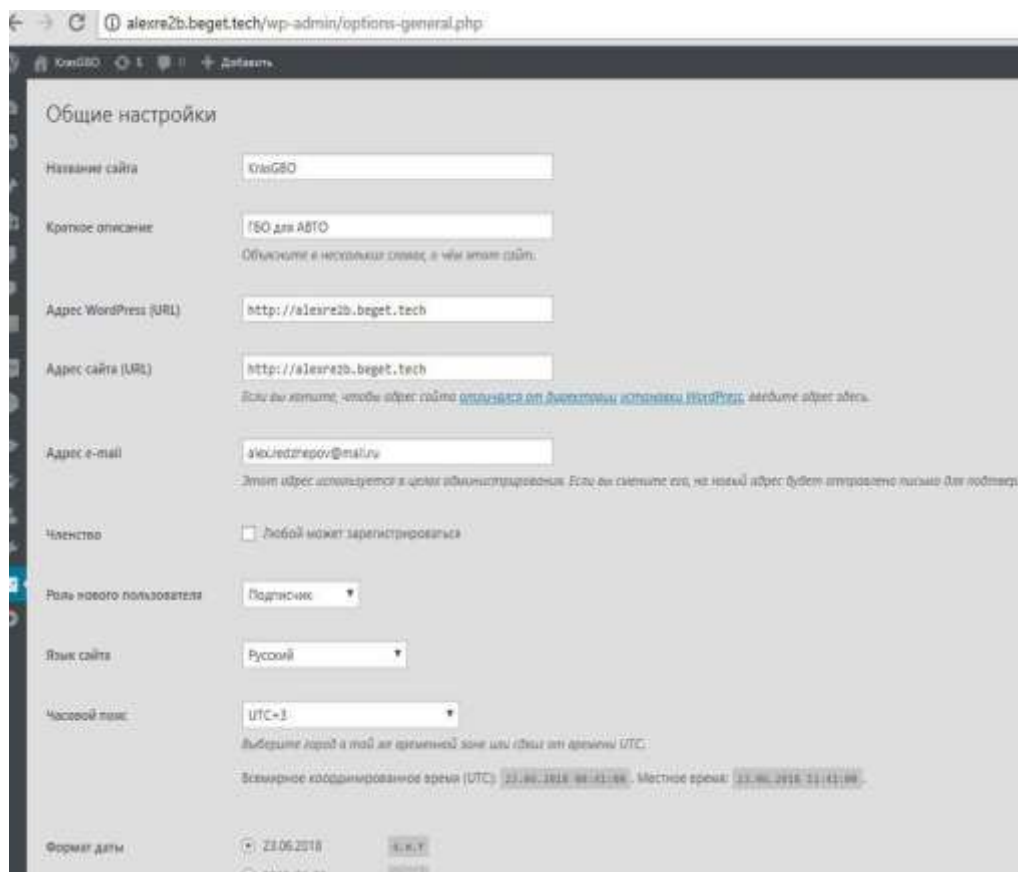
alexre2b.beget.tech/wp-admin/options-general.php

KrasGBO 5 0 + Добавить

Общие настройки

Название сайта
KrasGBO

Краткое описание
ГБО для АВТО
Объясните в нескольких словах, о чём этот сайт.

Адрес WordPress (URL)
http://alexre2b.beget.tech

Адрес сайта (URL)
http://alexre2b.beget.tech
Если вы хотите, чтобы адрес сайта отличался от директории установки WordPress, введите адрес здесь.

Адрес e-mail
alex.redzhepov@mail.ru
Этот адрес используется в целях администрирования. Если вы смените его, на новый адрес будет отправлено письмо для подтвер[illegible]

Членство
Любой может зарегистрироваться

Роль нового пользователя
Подписчик

Язык сайта
Русский

Часовой пояс
UTC+3
Выберите город в той же временной зоне или сдвиг от времени UTC.
Всемирное координированное время (UTC): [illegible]. Местное время: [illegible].

Формат даты
23.06.2018 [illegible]